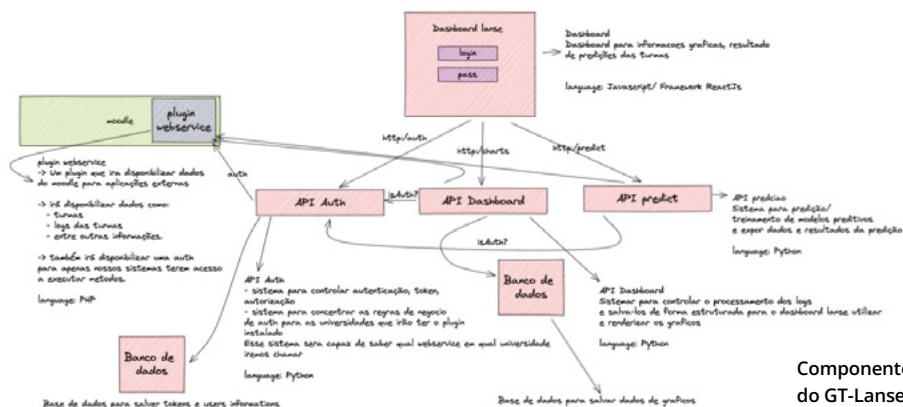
Dashboard lanse
login
pass

Dashboard
Dashboard para informacoes graficas, resultado de predições das turmas

language: Javascript/ Framework ReactJs

moodle
plugin webservice

plugin webservice
-> Um plugin que ira disponibilizar dados do moodle para aplicações externas

-> irá disponibilizar dados como:
- turmas
- logs das turmas
- entre outras informações.

-> também irá disponibilizar uma auth para apenas nossos sistemas terem acesso a executar metodos.

language: PHP

http/auth
http/charts
http/predict
auth
isAuth?

API Auth
API Dashboard
API predict

API predicao
Sistema para predição/ treinamento de modelos preditivos e expor dados e resultados da predição

language: Python

isAuth?

Banco de dados

API Auth
- sistema para controlar autenticação, token, autorização
- sistema para concentrar as regras de negocio de auth para as universidades que irão ter o plugin instalado
Esse sistema sera capaz de saber qual webservice em qual universidade iremos chamar

language: Python

API Dashboard
Sistemar para controlar o processamento dos logs e salva-los de forma estruturada para o dashboard lanse utilizar e renderizar os graficos

language: Python

Banco de dados

Base de dados para salver tokens e users informations

Base de dados para salvar dados de graficos

Componente
do GT-Lanse